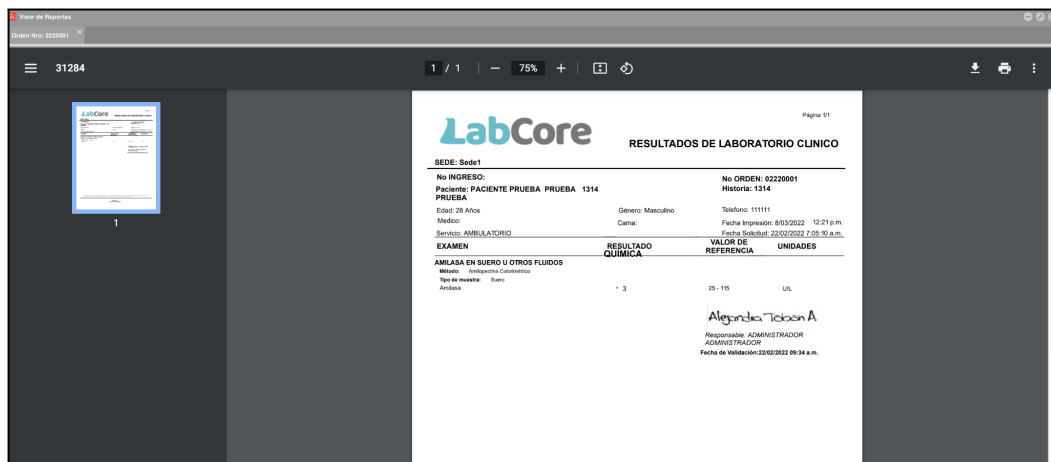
Visor de Reportes
Orden Nro: 2220001

31284

1 / 1 | — 75% +

1

Página 1/1

LabCore

RESULTADOS DE LABORATORIO CLINICO

SEDE: Sede1

No INGRESO:
No ORDEN: 02220001
Paciente: PACIENTE PRUEBA PRUEBA 1314 PRUEBA
Historia: 1314
Edad: 28 Años
Género: Masculino
Telefono: 111111
Medico:
Cama:
Fecha Impresión: 8/03/2022 12:21 p.m.
Servicio: AMBULATORIO
Fecha Solicitud: 22/02/2022 7:05:10 a.m.

| EXAMEN | RESULTADO | VALOR DE REFERENCIA | UNIDADES |
|---|---|---|---|
| | QUÍMICA | | |
| AMILASA EN SUERO U OTROS FLUIDOS | | | |
| Método: Amilopectina Colorimétrico | | | |
| Tipo de muestra: Suero | | | |
| Amilasa | * 3 | 25 - 115 | U/L |

Alejandra Tobón A.
Responsable: ADMINISTRADOR ADMINISTRADOR
Fecha de Validación:22/02/2022 09:34 a.m.